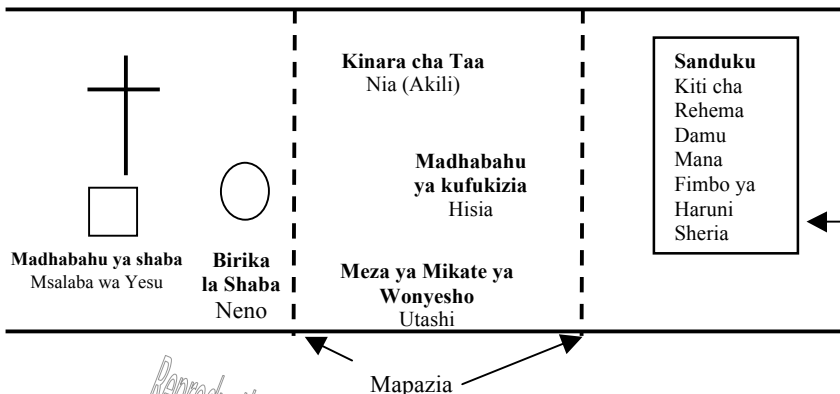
Madhabahu ya shaba
Msalaba wa Yesu

Birika la Shaba
Neno

Kinara cha Taa
Nia (Akili)

Madhabahu ya kufukizia
Hisia

Meza ya Mikate ya Wonyesho
Utashi

Sanduku
Kiti cha Rehema
Damu
Mana
Fimbo ya Haruni
Sheria

Mapazia

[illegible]